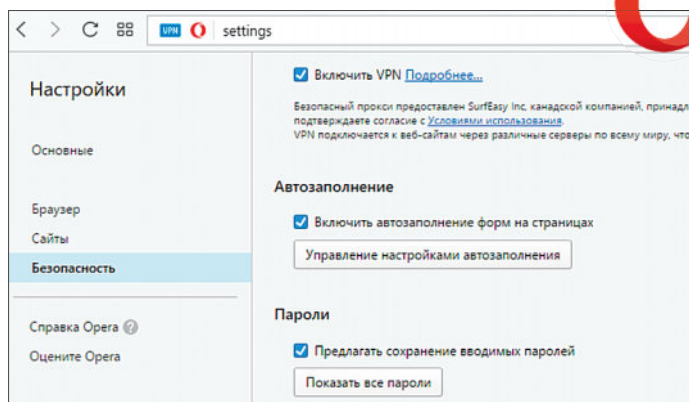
VPN settings

Настройки

Основные

Браузер

Сайты

Безопасность

Справка Opera

Оцените Opera

Включить VPN Подробнее...

Безопасный прокси предоставлен SurfEasy Inc, канадской компанией, принад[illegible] подтверждаете согласие с Условиями использования. VPN подключается к веб-сайтам через различные серверы по всему миру, что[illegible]

Автозаполнение

Включить автозаполнение форм на страницах

Управление настройками автозаполнения

Пароли

Предлагать сохранение вводимых паролей

Показать все пароли